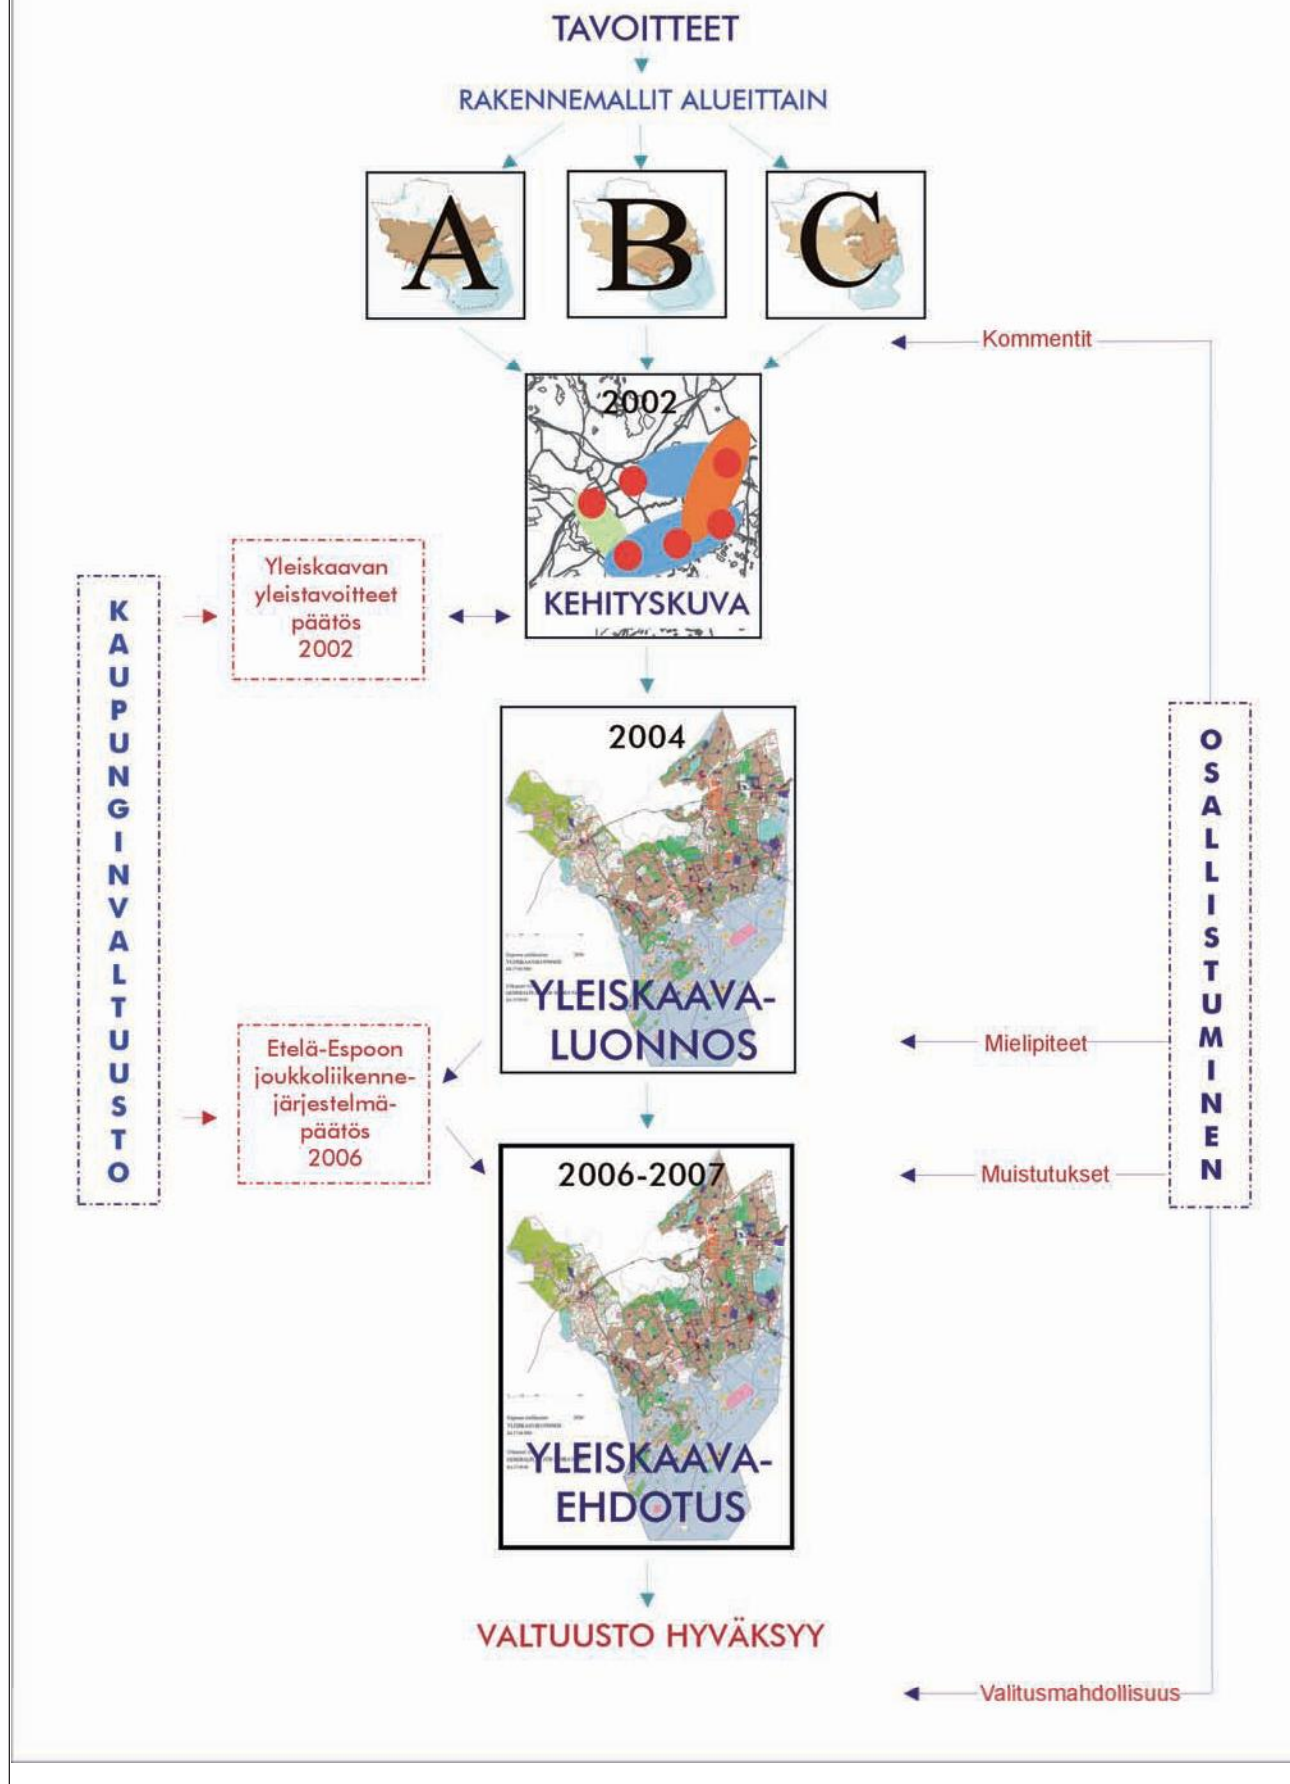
TAVOITTEET

RAKENNEMALLIT ALUEITTAIN

A

B

C

Kommentit

2002

KEHITYSKUVA

KAUPUNGINVALTUUSTO

Yleiskaavan yleistavoitteet päätös 2002

2004

YLEISKAAVA-LUONNOS

OSALLISTUMINEN

Mielipiteet

Etelä-Espoon joukkoliikennejärjestelmäpäätös 2006

2006-2007

Muistutukset

YLEISKAAVA-EHDOTUS

VALTUUSTO HYVÄKSYY

Valitusmahdollisuus